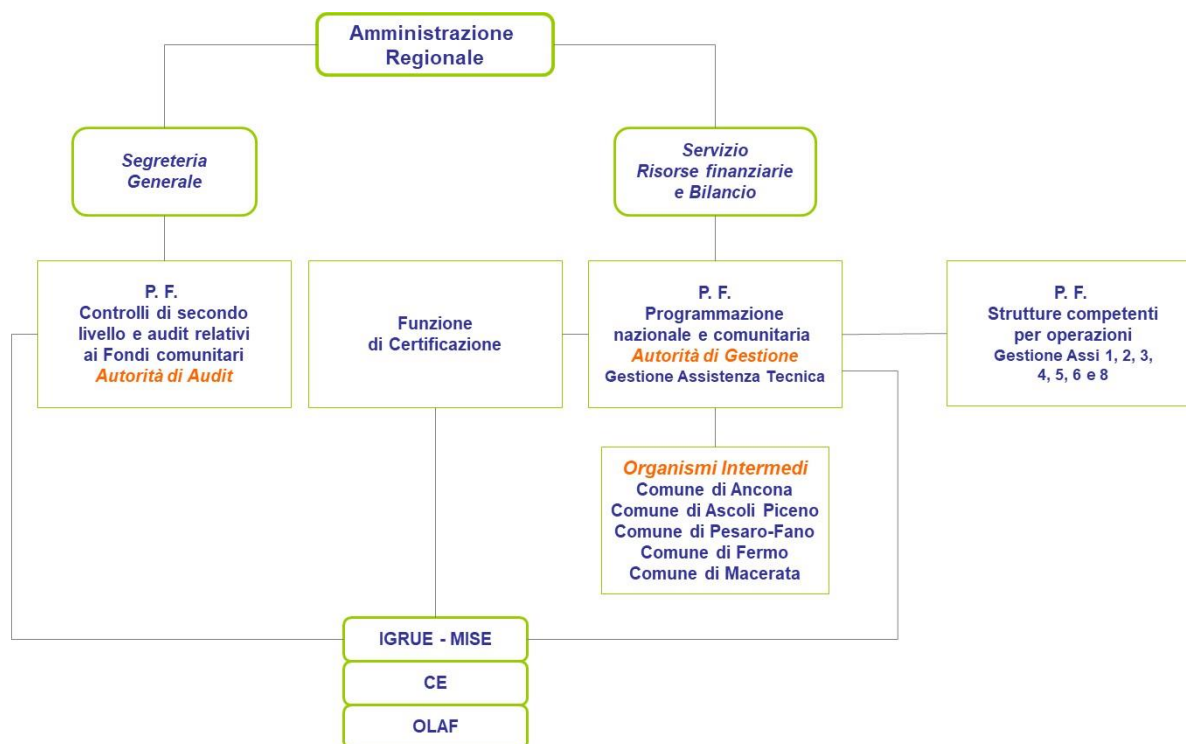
Amministrazione Regionale

Segreteria Generale

Servizio Risorse finanziarie e Bilancio

P. F.
Controlli di secondo livello e audit relativi ai Fondi comunitari
Autorità di Audit

Funzione di Certificazione

P. F.
Programmazione nazionale e comunitaria
Autorità di Gestione
Gestione Assistenza Tecnica

P. F.
Strutture competenti per operazioni
Gestione Assi 1, 2, 3, 4, 5, 6 e 8

Organismi Intermedi
Comune di Ancona
Comune di Ascoli Piceno
Comune di Pesaro-Fano
Comune di Fermo
Comune di Macerata

IGRUE - MISE

CE

OLAF